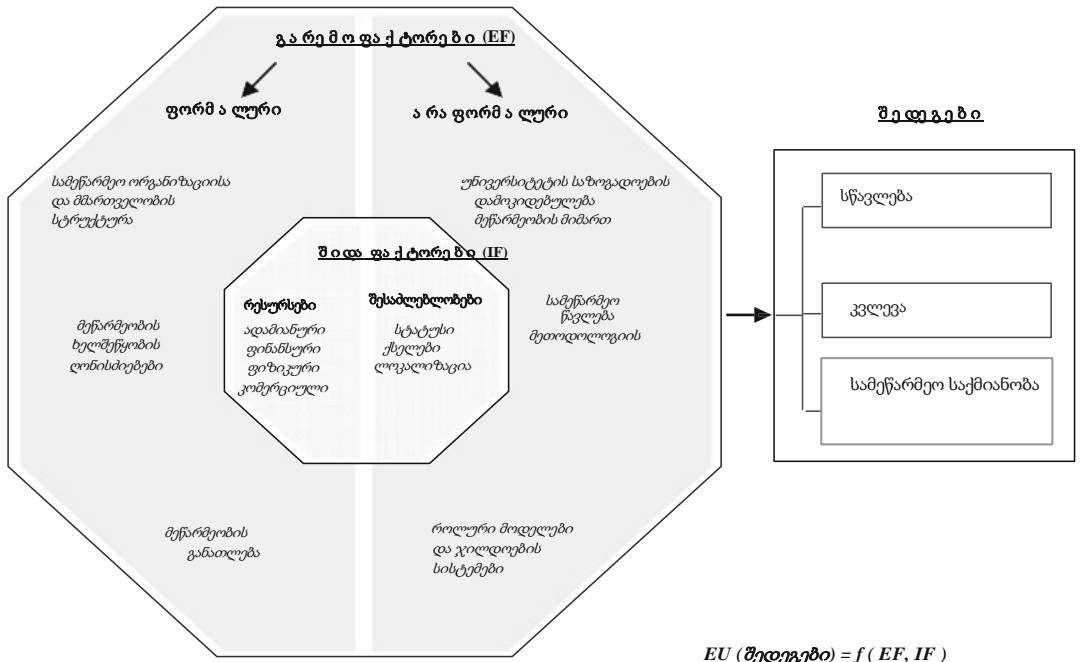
გარემო ფაქტორები (EF)

ფორმალური

არაფორმალური

შედეგები

სამეწარმეო ორგანიზაციისა და მმართველობის სტრუქტურა

უნივერსიტეტის საზოგადოების დამოკიდებულება მეწარმეობის მიმართ

სწავლება

შიდა ფაქტორები (IF)

რესურსები
ადამიანური
ფინანსური
ფიზიკური
კომერციული

შესაძლებლობები
სტატუსი
ქსელები
ლოკალიზაცია

სამეწარმეო სწავლება მეთოდოლოგიის

მეწარმეობის ხელშეწყობის ღონისძიებები

კვლევა

სამეწარმეო საქმიანობა

მეწარმეობის განათლება

როლური მოდელები და ჯილდოების სისტემები

EU (შედეგები) = f ( EF, IF )